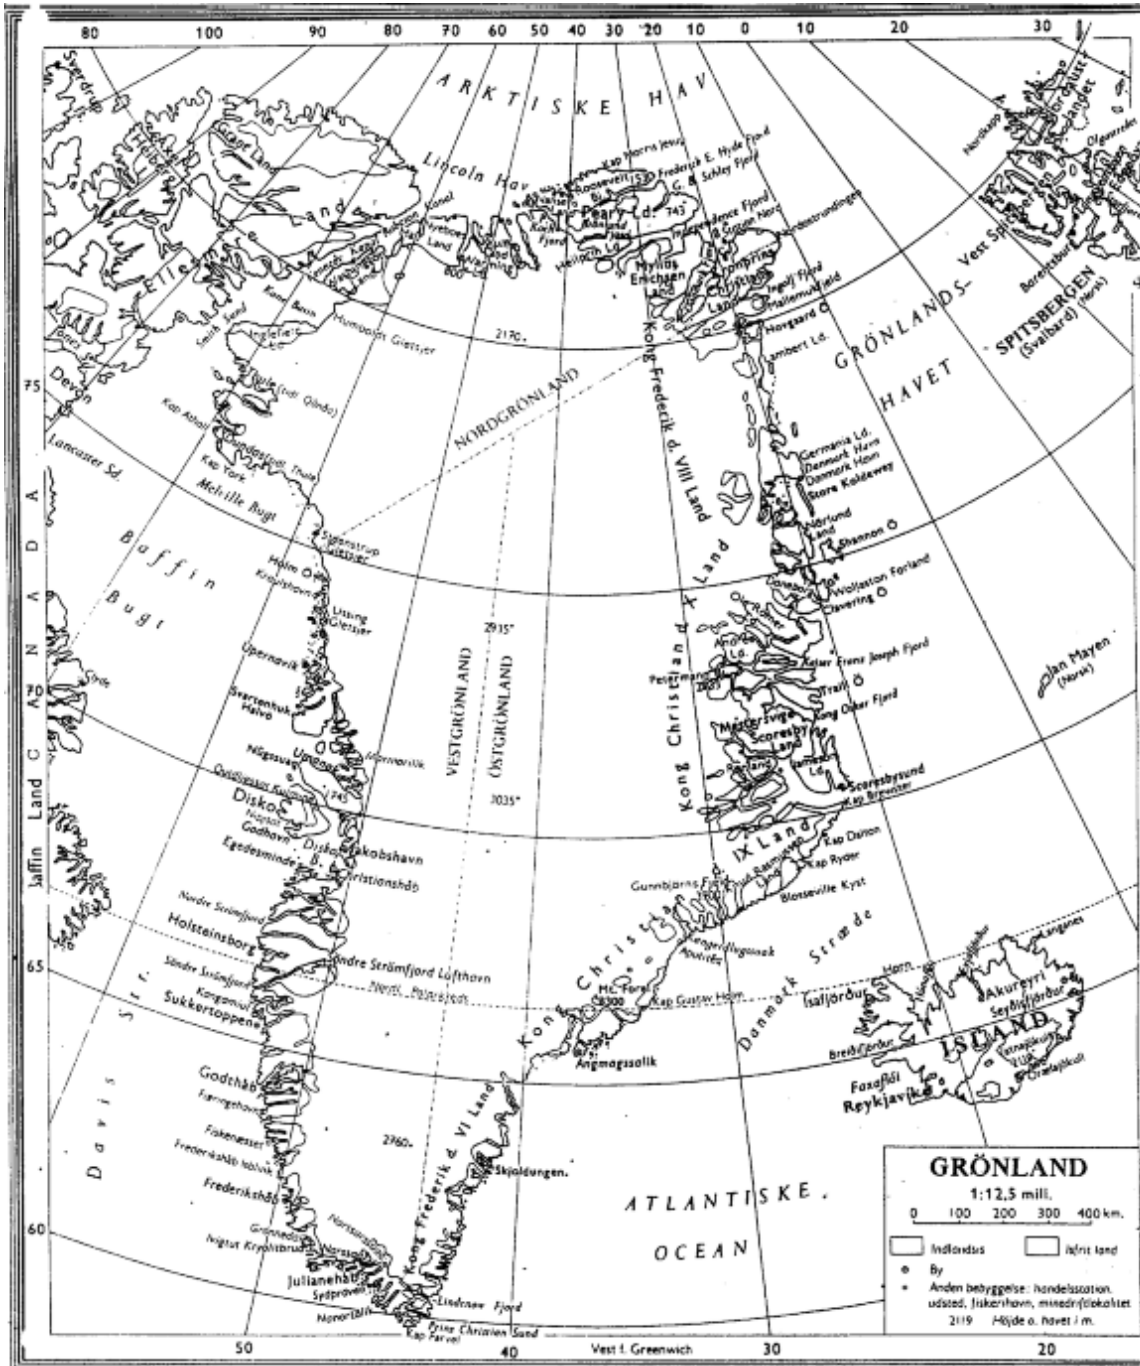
80 100 90 80 70 60 50 40 30 20 10 0 10 20 30

ARKTISKE HAV

Sverdrup
Grant Land
Lincoln Hav
Kap Morris Jesup
Frederick E. Hyde Fjord
G. B. Schley Fjord
Roosevelt
Peary Ld.
Independence Fjord
Danmark Fjord
Nordostrundingen
Ellesmere Land
Kane Basin
Smith Sund
Inglefield
Humboldt Gletscher
Washington Land
Mylius Erichsen Land
Kronprins Christian Land
Ingolf Fjord
Mallemukfjeld
Hovgaard Ø
Lambert Ld.
2170
Kong Frederik d. VIII Land
Devon
Thule
Kap Atholl
Dundas
Kap York
Melville Bugt
Lancaster Sd.
NORDGRÖNLAND
GRÖNLANDS-HAVET
Vest Spitsbergen
SPITSBERGEN (Svalbard) (Norsk)
Nordkapp
Barentsburg
Germania Ld.
Danmark Havn
Store Koldewey
Nörlund Land
Shannon Ø
Wollaston Forland
Clavering Ø
Baffin Bugt
CANADA
Holm Ø
Kraulshavn
Steenstrup Gletscher
Lissing Gletscher
Upernavik
2935
Kong Christian X Land
Kejser Frans Joseph Fjord
Jan Mayen (Norsk)
Svartenhuk Halvö
Nûgssuaq
Umanak
Traill Ø
Kong Oscar Fjord
Mestersvig
Scoresby Land
VESTGRÖNLAND
ÖSTGRÖNLAND
Scoresbysund
Kap Brewster
Baffin Land
Disko
Godhavn
Egedesminde
Jakobshavn
Christianshåb
3035
Kap Dalton
Kap Ryder
IX Land
Gunnbjørns Fjeld
Blosseville Kyst
Nordre Strömfjord
Holsteinsborg
Söndre Strömfjord Lufthavn
Nordl. Polarcirkel
Kangerdlugssuak
Kong Christian
Danmark Stræde
Kap Gustav Holm
Sukkertoppen
Davis Str.
Angmagssalik
Isafjördur
Akureyri
Seydisfjördur
ISLAND
Godthåb
Fiskenæsset
Frederikshåb Isblink
Frederikshåb
Faxaflói
Reykjavik
2960
Kong Frederik d. VI Land
Skjoldungen
ATLANTISKE OCEAN
Grönnedal
Ivigtut
Narssarssuaq
Julianehåb
Lindenow Fjord
Prins Christian Sund
Kap Farvel
Vest f. Greenwich
65
70
75
60
50 40 30 20

GRÖNLAND
1:12,5 mill.
0 100 200 300 400 km.
Indlandsis
Isfrit land
By
Anden bebyggelse: handelsstation, udsted, fiskerihavn, minedriftslokalitet
2119 Höjde o. havet i m.